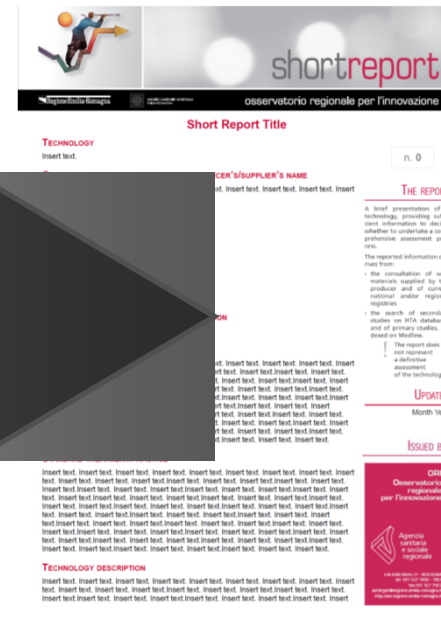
shortreport

Regione Emilia-Romagna

osservatorio regionale per l'innovazione

Short Report Title

TECHNOLOGY

Insert text.

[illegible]CER'S/SUPPLIER'S NAME

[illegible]xt. Insert text. Insert text. Insert text. Insert

n. 0

THE REPOR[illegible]

A brief presentation of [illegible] technology, providing su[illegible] cient information to dec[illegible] whether to undertake a co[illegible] prehensive assessment p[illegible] cess.

The reported information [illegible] rives from:

- the consultation of w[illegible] materials supplied by t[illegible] producer and of curr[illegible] national and/or regio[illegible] registries
- the search of second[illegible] studies on HTA databa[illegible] and of primary studies, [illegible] dexed on Medline.

! The report does not represent a definitive assessment of the technolog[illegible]

UPDAT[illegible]

Month Ye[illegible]

ISSUED B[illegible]

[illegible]ON

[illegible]t. Insert text. Insert text. Insert text. Insert text. Insert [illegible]rt text. Insert text. Insert text.Insert text. Insert text. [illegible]. Insert text. Insert text. Insert text.Insert text. Insert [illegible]rt text. Insert text. Insert text. Insert text.Insert text. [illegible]. Insert text. Insert text. Insert text. Insert text. Insert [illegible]rt text.Insert text. Insert text. Insert text. Insert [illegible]. Insert text. Insert text. Insert text. Insert text. Insert text. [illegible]t. Insert text. Insert text. Insert text.Insert text. Insert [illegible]rt text. Insert text. Insert text. Insert text. Insert text. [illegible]t.Insert text. Insert text. Insert text.

Insert text. Insert text. Insert text. Insert text. Insert text. Insert text. Insert text. Insert text. Insert text. Insert text. Insert text. Insert text. Insert text. Insert text.Insert text. Insert text. Insert text. Insert text. Insert text. Insert text. Insert text. Insert text. Insert text. Insert text.Insert text. Insert text.Insert text. Insert text. Insert text. Insert text. Insert text. Insert text. Insert text.Insert text. Insert text. Insert text.Insert text. Insert text. Insert text. Insert text. Insert text. Insert text. Insert text. Insert text. Insert text. Insert text. Insert text.Insert text. Insert text. Insert text. Insert text. Insert text. Insert text. Insert text.Insert text. Insert text. Insert text. Insert text. Insert text. Insert text.

TECHNOLOGY DESCRIPTION

Insert text. Insert text. Insert text. Insert text. Insert text. Insert text. Insert text. Insert text. Insert text. Insert text. Insert text.Insert text. Insert text. Insert text. Insert text.Insert text. Insert text. Insert text. Insert text. Insert text. Insert text. Insert text.Insert text. Insert

OR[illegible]
Osservatorio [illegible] regionale per l'innovazione

Agenzia sanitaria e sociale regionale